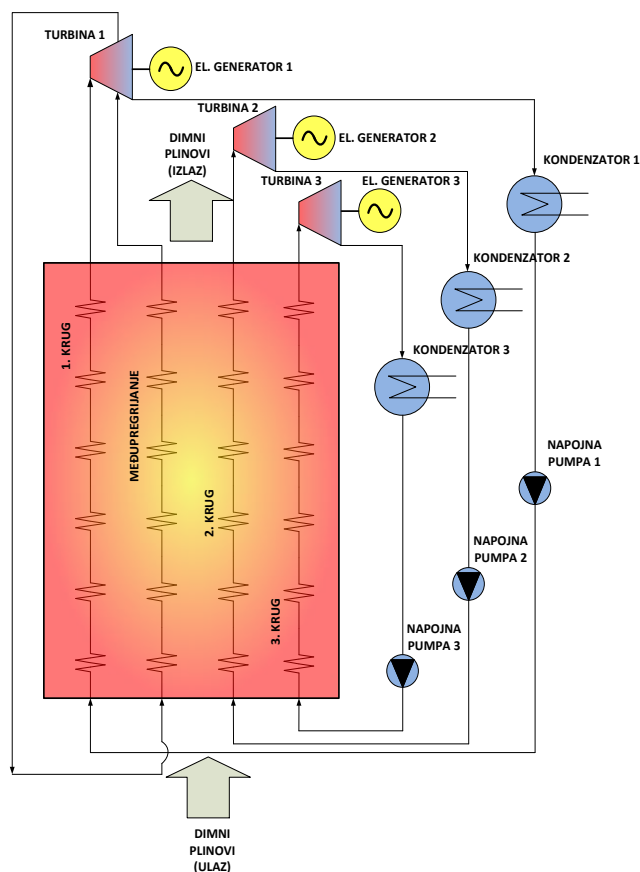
TURBINA 1

EL. GENERATOR 1

TURBINA 2

EL. GENERATOR 2

DIMNI PLINOVI (IZLAZ)

TURBINA 3

EL. GENERATOR 3

KONDENZATOR 1

KONDENZATOR 2

KONDENZATOR 3

1. KRUG

MEĐUPREGRIJANJE

2. KRUG

3. KRUG

NAPOJNA PUMPA 1

NAPOJNA PUMPA 2

NAPOJNA PUMPA 3

DIMNI PLINOVI (ULAZ)